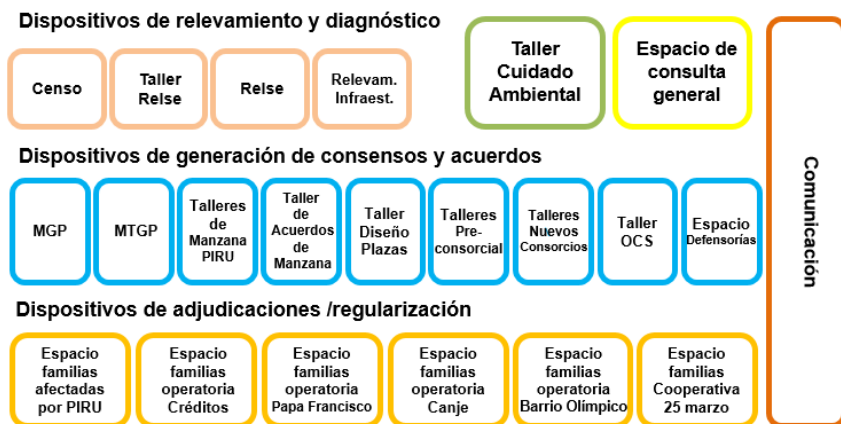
Dispositivos de relevamiento y diagnóstico

Censo

Taller Relse

Relse

Relevam. Infraest.

Taller Cuidado Ambiental

Espacio de consulta general

Dispositivos de generación de consensos y acuerdos

MGP

MTGP

Talleres de Manzana PIRU

Taller de Acuerdos de Manzana

Taller Diseño Plazas

Talleres Pre-consorcial

Talleres Nuevos Consorcios

Taller OCS

Espacio Defensorías

Dispositivos de adjudicaciones /regularización

Espacio familias afectadas por PIRU

Espacio familias operatoria Créditos

Espacio familias operatoria Papa Francisco

Espacio familias operatoria Canje

Espacio familias operatoria Barrio Olímpico

Espacio familias Cooperativa 25 marzo

Comunicación